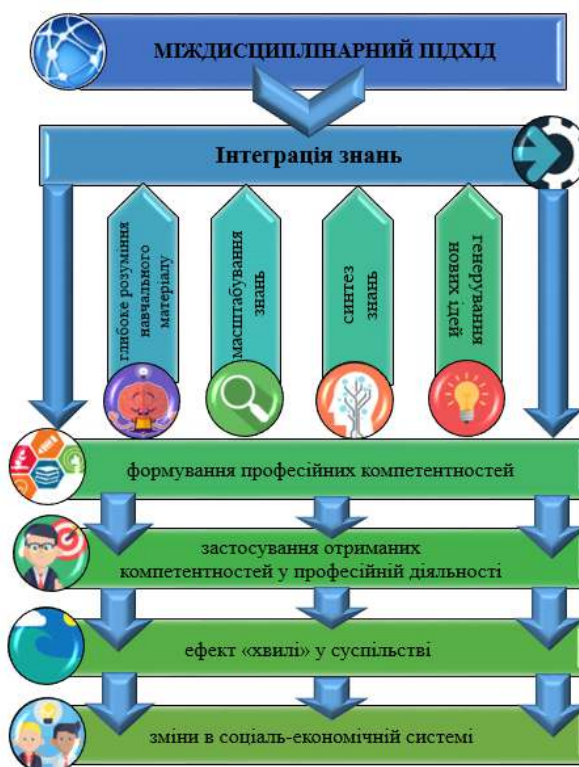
МІЖДИСЦИПЛІНАРНИЙ ПІДХІД

Інтеграція знань

глибоке розуміння навчального матеріалу

масштабування знань

синтез знань

генерування нових ідей

формування професійних компетентностей

застосування отриманих компетентностей у професійній діяльності

ефект «хвилі» у суспільстві

зміни в соціаль-економічній системі